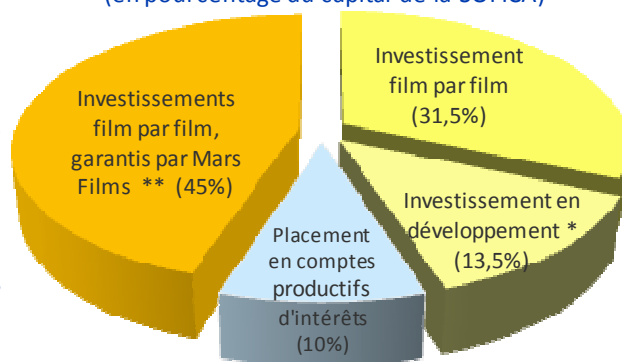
(en pourcentage du capital de la SOFICA)

Investissements film par film, garantis par Mars Films ** (45%)

Investissement film par film (31,5%)

Investissement en développement * (13,5%)

Placement en comptes productifs d'intérêts (10%)